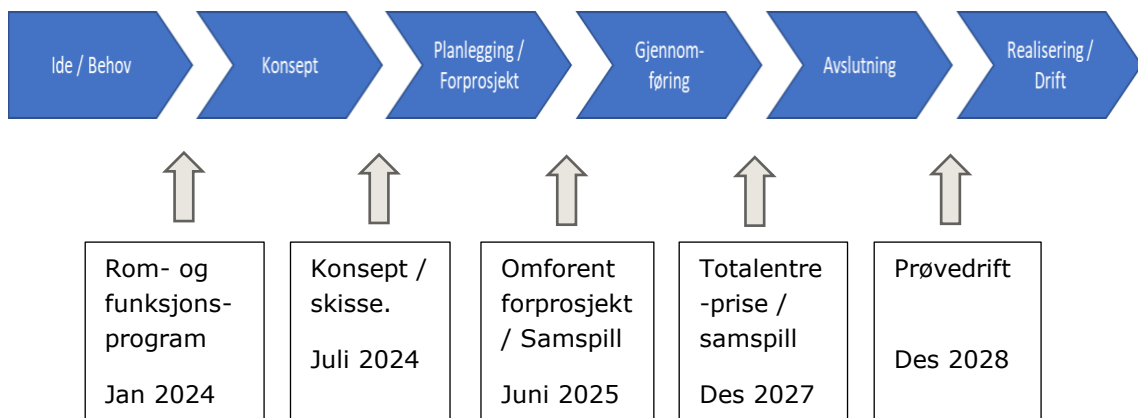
Ide / Behov

Konsept

Planlegging / Forprosjekt

Gjennomføring

Avslutning

Realisering / Drift

Rom- og funksjons-program

Jan 2024

Konsept / skisse.

Juli 2024

Omforent forprosjekt / Samspill

Juni 2025

Totalentre-prise / samspill

Des 2027

Prøvedrift

Des 2028